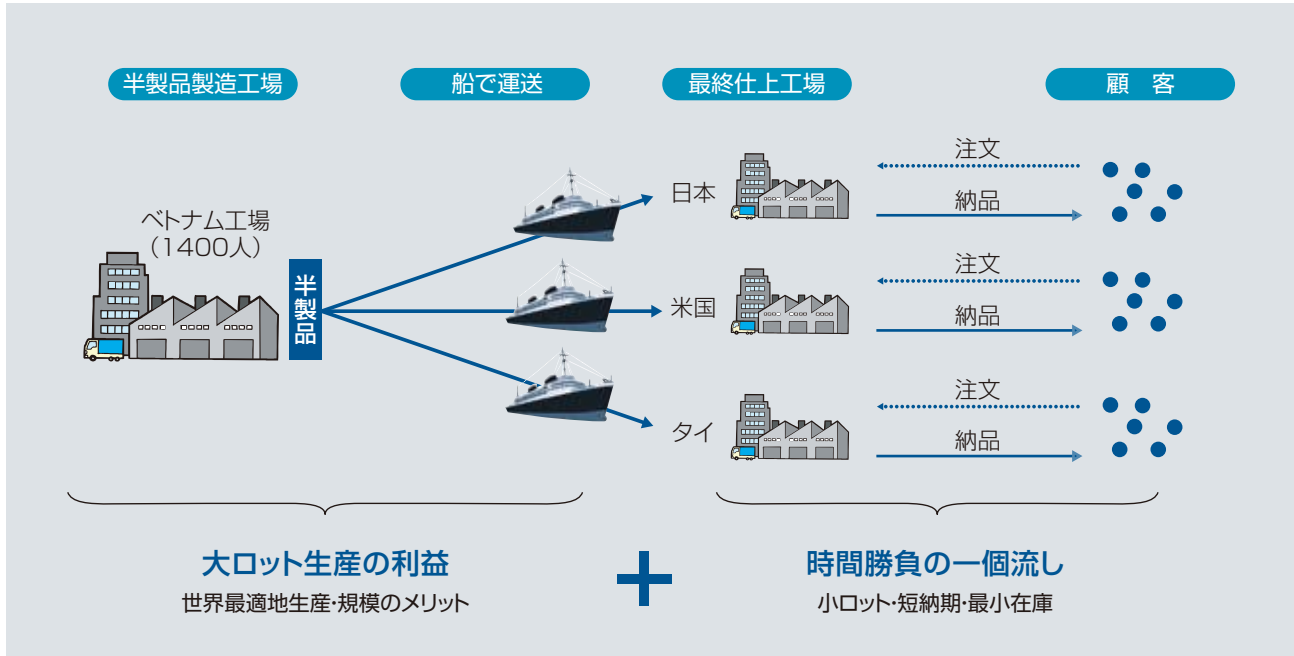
半製品製造工場

船で運送

最終仕上工場

顧　客

ベトナム工場
（1400人）

半製品

日本

注文

納品

米国

注文

納品

タイ

注文

納品

大ロット生産の利益
世界最適地生産･規模のメリット

＋

時間勝負の一個流し
小ロット･短納期･最小在庫